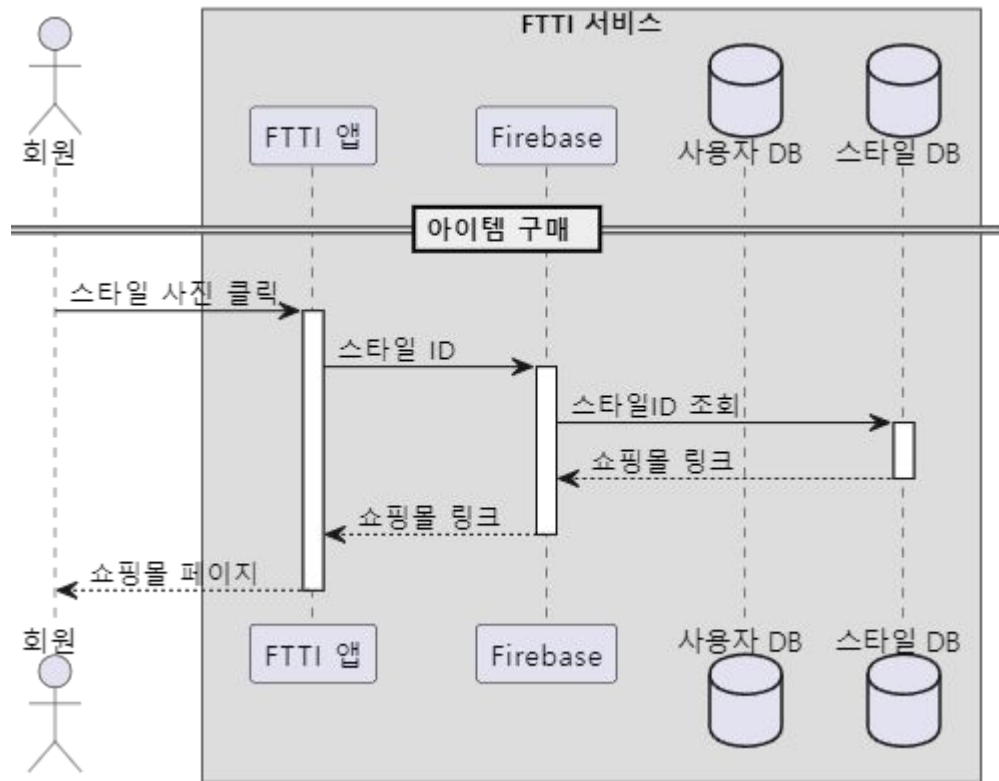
FTTI 서비스

회원

FTTI 앱

Firebase

사용자 DB

스타일 DB

아이템 구매

스타일 사진 클릭

스타일 ID

스타일ID 조회

쇼핑몰 링크

쇼핑몰 링크

쇼핑몰 페이지

회원

FTTI 앱

Firebase

사용자 DB

스타일 DB